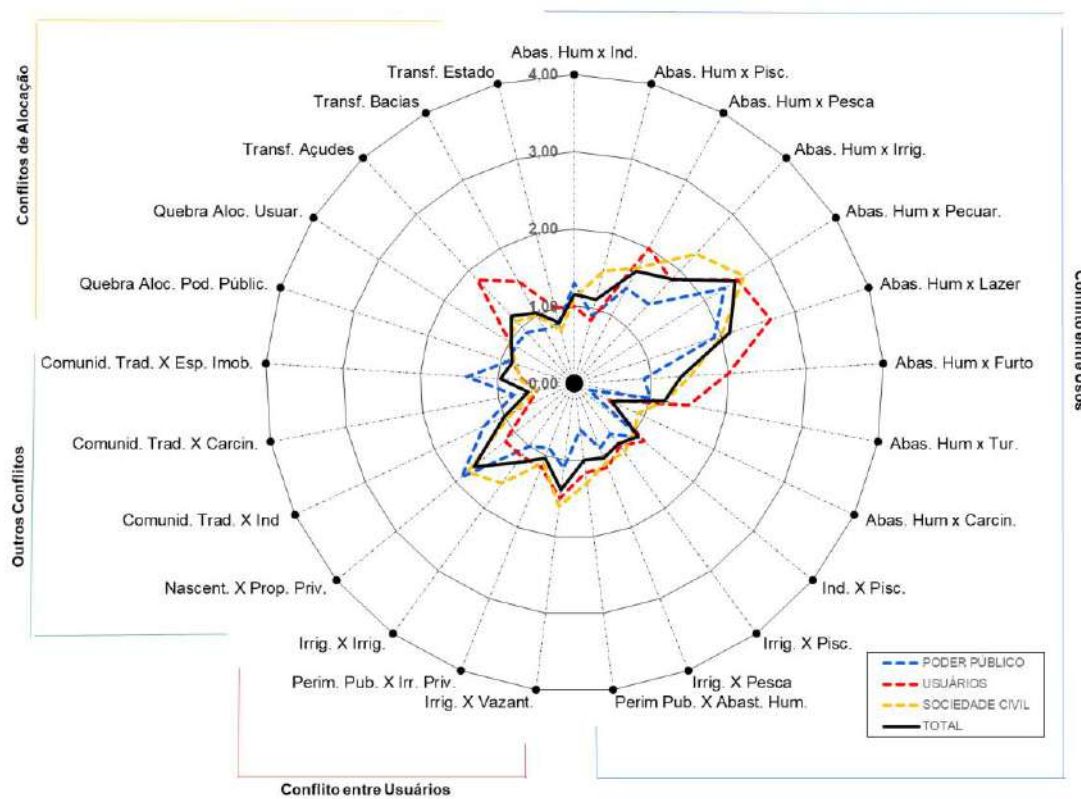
Conflitos de Alocação

Abas. Hum x Ind.
Abas. Hum x Pisc.
Abas. Hum x Pesca
Abas. Hum x Irrig.
Abas. Hum x Pecuar.
Abas. Hum x Lazer
Abas. Hum x Furto
Abas. Hum x Tur.
Abas. Hum x Carcin.
Ind. X Pisc.
Irrig. X Pisc.
Irrig. X Pesca
Perim Pub. X Abast. Hum.
Irrig. X Vazant.
Perim. Pub. X Irr. Priv.
Irrig. X Irrig.
Nascent. X Prop. Priv.
Comunid. Trad. X Ind
Comunid. Trad. X Carcin.
Comunid. Trad. X Esp. Imob.
Quebra Aloc. Pod. Públic.
Quebra Aloc. Usuar.
Transf. Açudes
Transf. Bacias
Transf. Estado

4,00
3,00
2,00
1,00
0,00

Conflito entre Usos

Outros Conflitos

Conflito entre Usuários

PODER PÚBLICO
USUÁRIOS
SOCIEDADE CIVIL
TOTAL